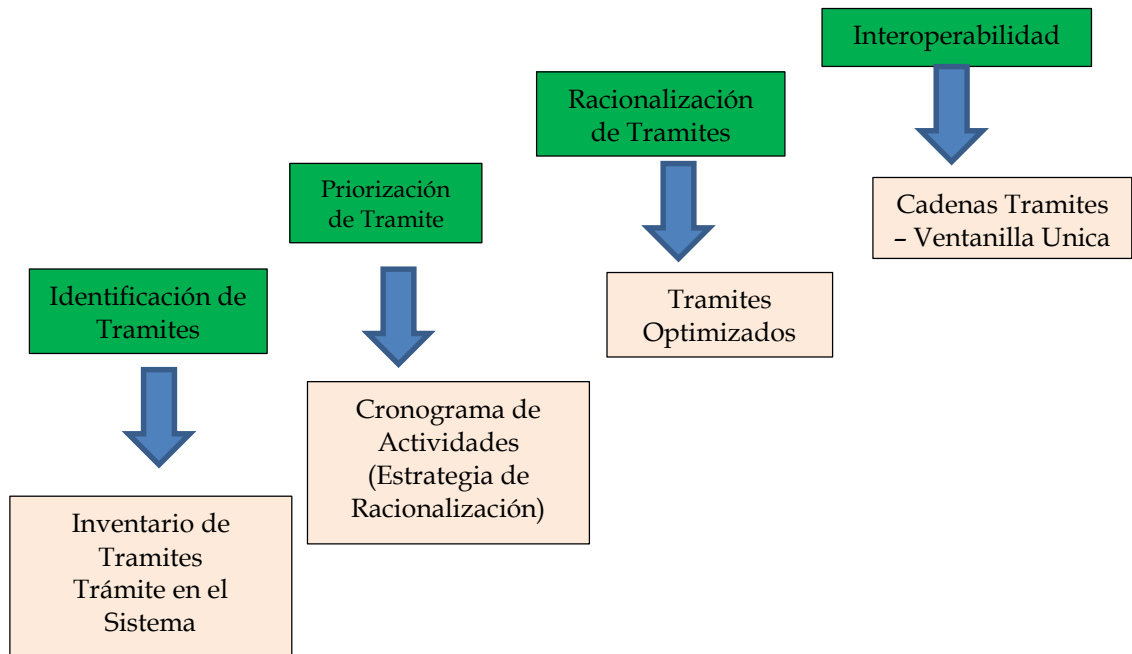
Identificación de Tramites

Inventario de Tramites Trámite en el Sistema

Priorización de Tramite

Cronograma de Actividades (Estrategia de Racionalización)

Racionalización de Tramites

Tramites Optimizados

Interoperabilidad

Cadenas Tramites – Ventanilla Unica